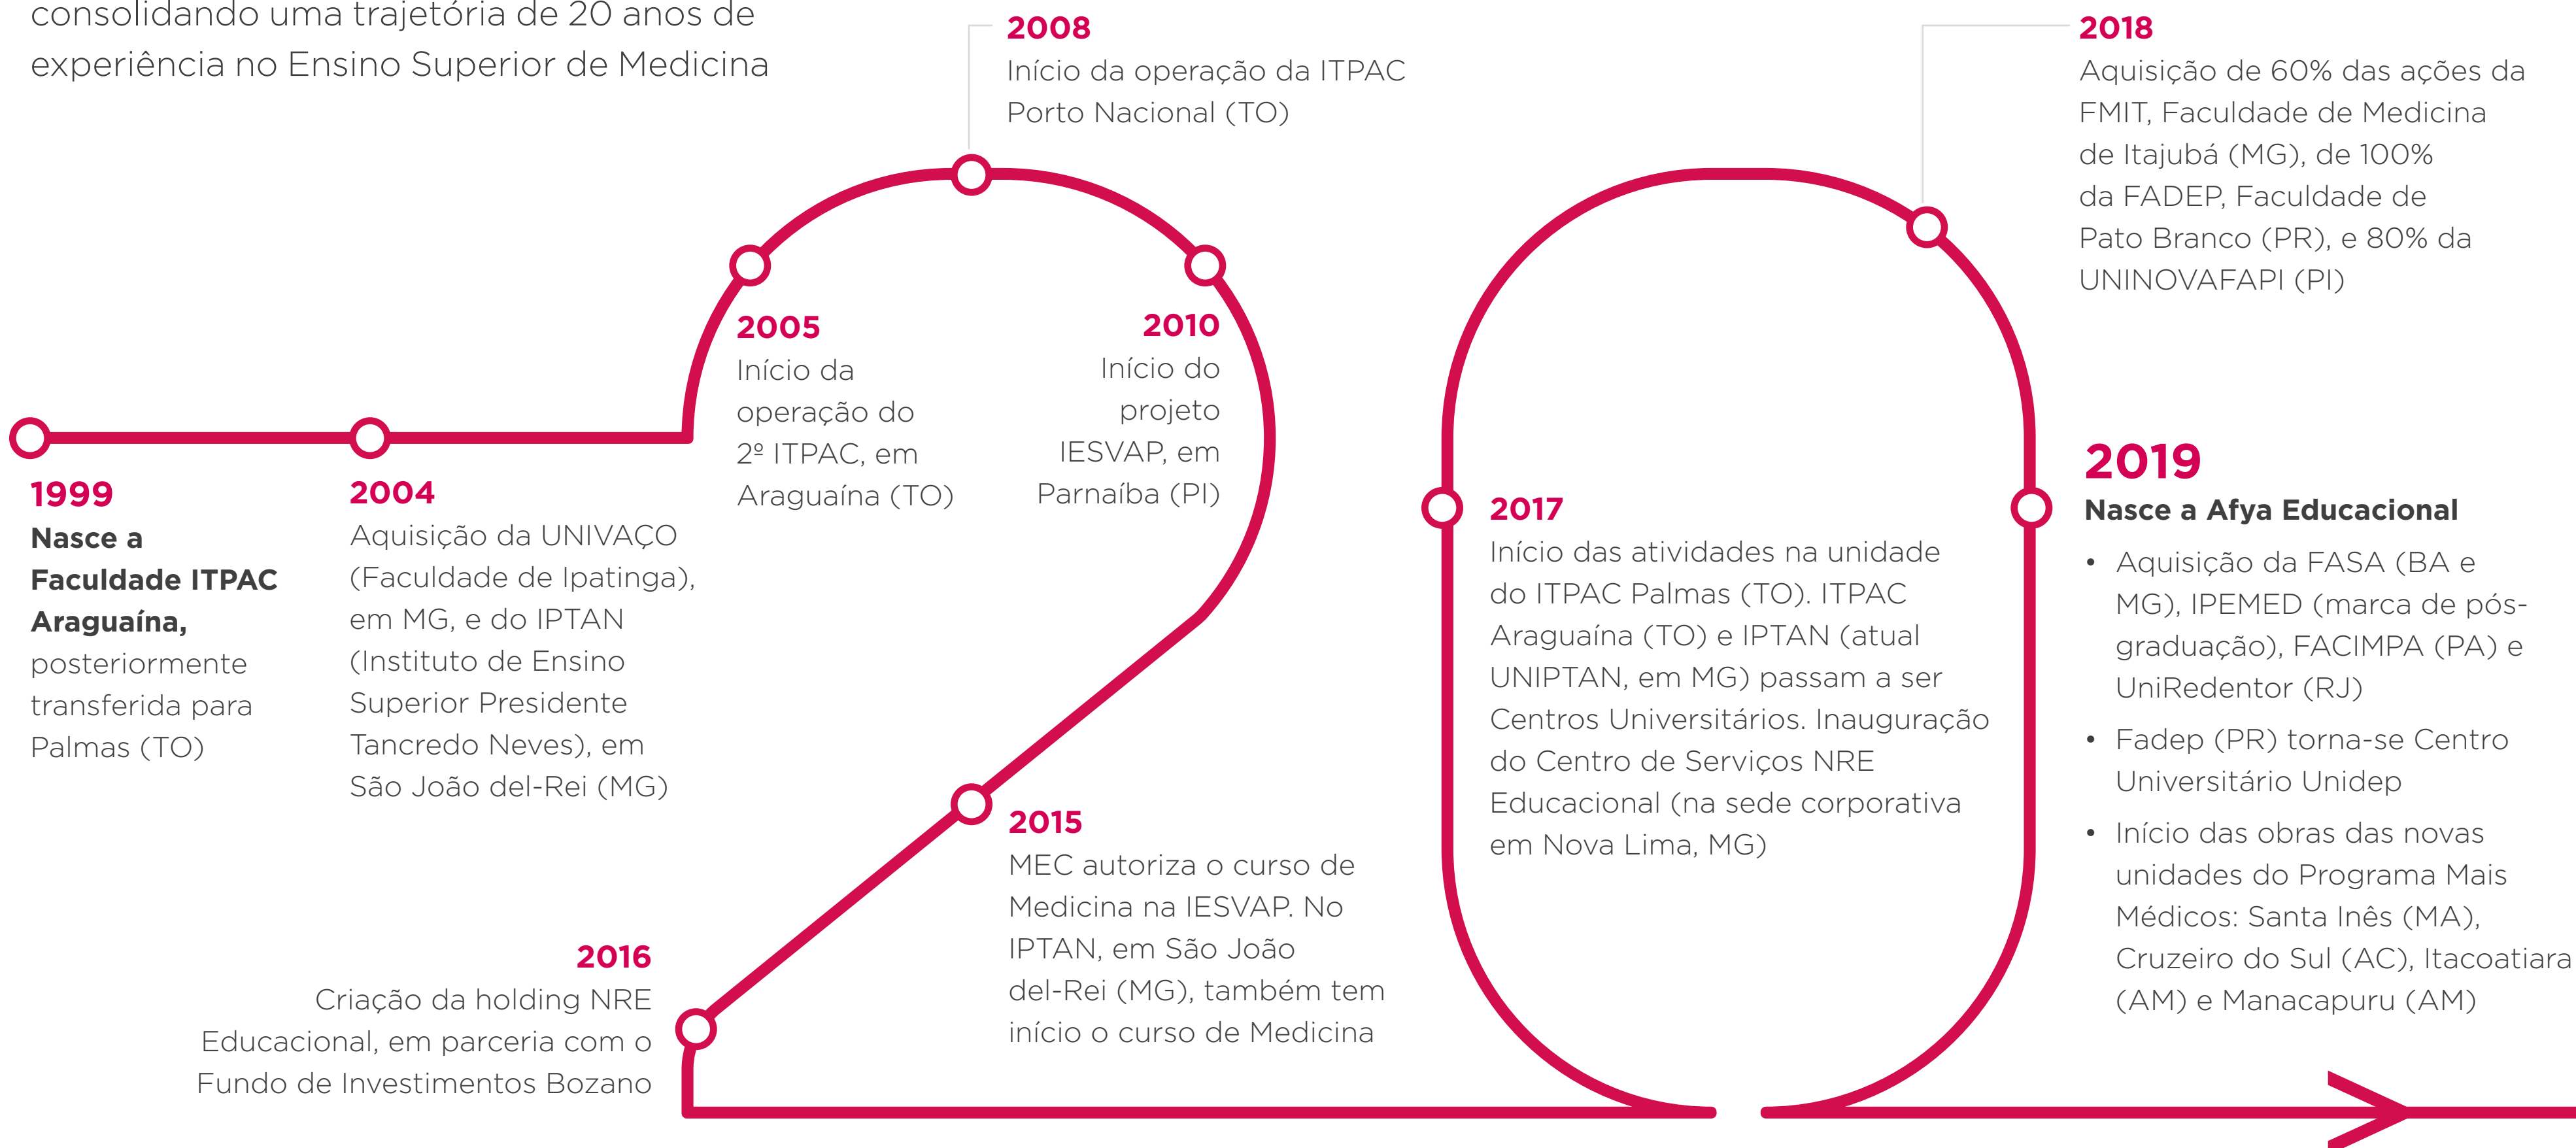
consolidando uma trajetória de 20 anos de experiência no Ensino Superior de Medicina

**1999**
**Nasce a Faculdade ITPAC Araguaína,** posteriormente transferida para Palmas (TO)

**2004**
Aquisição da UNIVAÇO (Faculdade de Ipatinga), em MG, e do IPTAN (Instituto de Ensino Superior Presidente Tancredo Neves), em São João del-Rei (MG)

**2005**
Início da operação do 2º ITPAC, em Araguaína (TO)

**2008**
Início da operação da ITPAC Porto Nacional (TO)

**2010**
Início do projeto IESVAP, em Parnaíba (PI)

**2015**
MEC autoriza o curso de Medicina na IESVAP. No IPTAN, em São João del-Rei (MG), também tem início o curso de Medicina

**2016**
Criação da holding NRE Educacional, em parceria com o Fundo de Investimentos Bozano

**2017**
Início das atividades na unidade do ITPAC Palmas (TO). ITPAC Araguaína (TO) e IPTAN (atual UNIPTAN, em MG) passam a ser Centros Universitários. Inauguração do Centro de Serviços NRE Educacional (na sede corporativa em Nova Lima, MG)

**2018**
Aquisição de 60% das ações da FMIT, Faculdade de Medicina de Itajubá (MG), de 100% da FADEP, Faculdade de Pato Branco (PR), e 80% da UNINOVAFAPI (PI)

**2019**
**Nasce a Afya Educacional**
• Aquisição da FASA (BA e MG), IPEMED (marca de pós-graduação), FACIMPA (PA) e UniRedentor (RJ)
• Fadep (PR) torna-se Centro Universitário Unidep
• Início das obras das novas unidades do Programa Mais Médicos: Santa Inês (MA), Cruzeiro do Sul (AC), Itacoatiara (AM) e Manacapuru (AM)